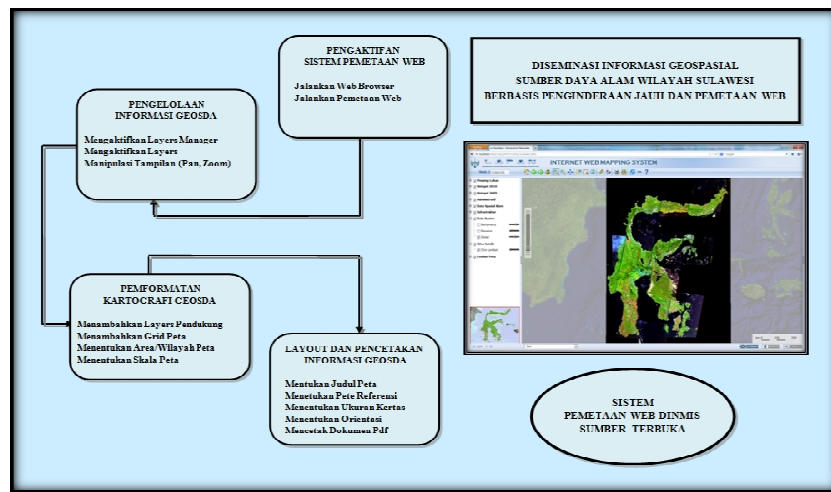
PENGAKTIFAN
SISTEM PEMETAAN WEB

Jalankan Web Browser
Jalankan Pemetaan Web

DISEMINASI INFORMASI GEOSPASIAL
SUMBER DAYA ALAM WILAYAH SULAWESI
BERBASIS PENGINDERAAN JAUH DAN PEMETAAN WEB

PENGELOLAAN
INFORMASI GEOSDA

Mengaktifkan Layers Manager
Mengaktifkan Layers
Manipulasi Tampilan (Pan, Zoom)

INTERNET WEB MAPPING SYSTEM

PEMFORMATAN
KARTOGRAFI GEOSDA

Menambahkan Layers Pendukung
Menambahkan Grid Peta
Menentukan Area/Wilayah Peta
Menentukan Skala Peta

LAYOUT DAN PENCETAKAN
INFORMASI GEOSDA

Mentukan Judul Peta
Menetukan Pete Referensi
Menentukan Ukuran Kertas
Menentukan Orientasi
Mencetak Dokumen Pdf

SISTEM
PEMETAAN WEB DINMIS
SUMBER TERBUKA